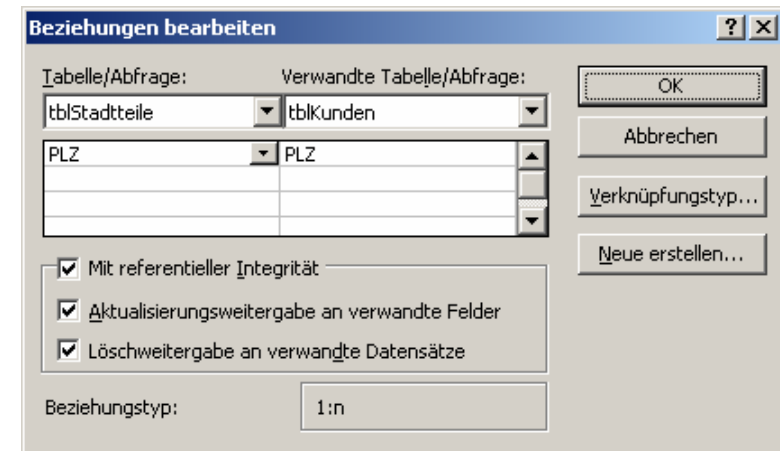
Beziehungen bearbeiten

?

X

Tabelle/Abfrage:

Verwandte Tabelle/Abfrage:

tblStadtteile

tblKunden

| PLZ | PLZ |
|---|---|
| | |
| | |
| | |

OK

Abbrechen

Verknüpfungstyp...

Neue erstellen...

Mit referentieller Integrität

Aktualisierungsweitergabe an verwandte Felder

Löschweitergabe an verwandte Datensätze

Beziehungstyp:

1:n